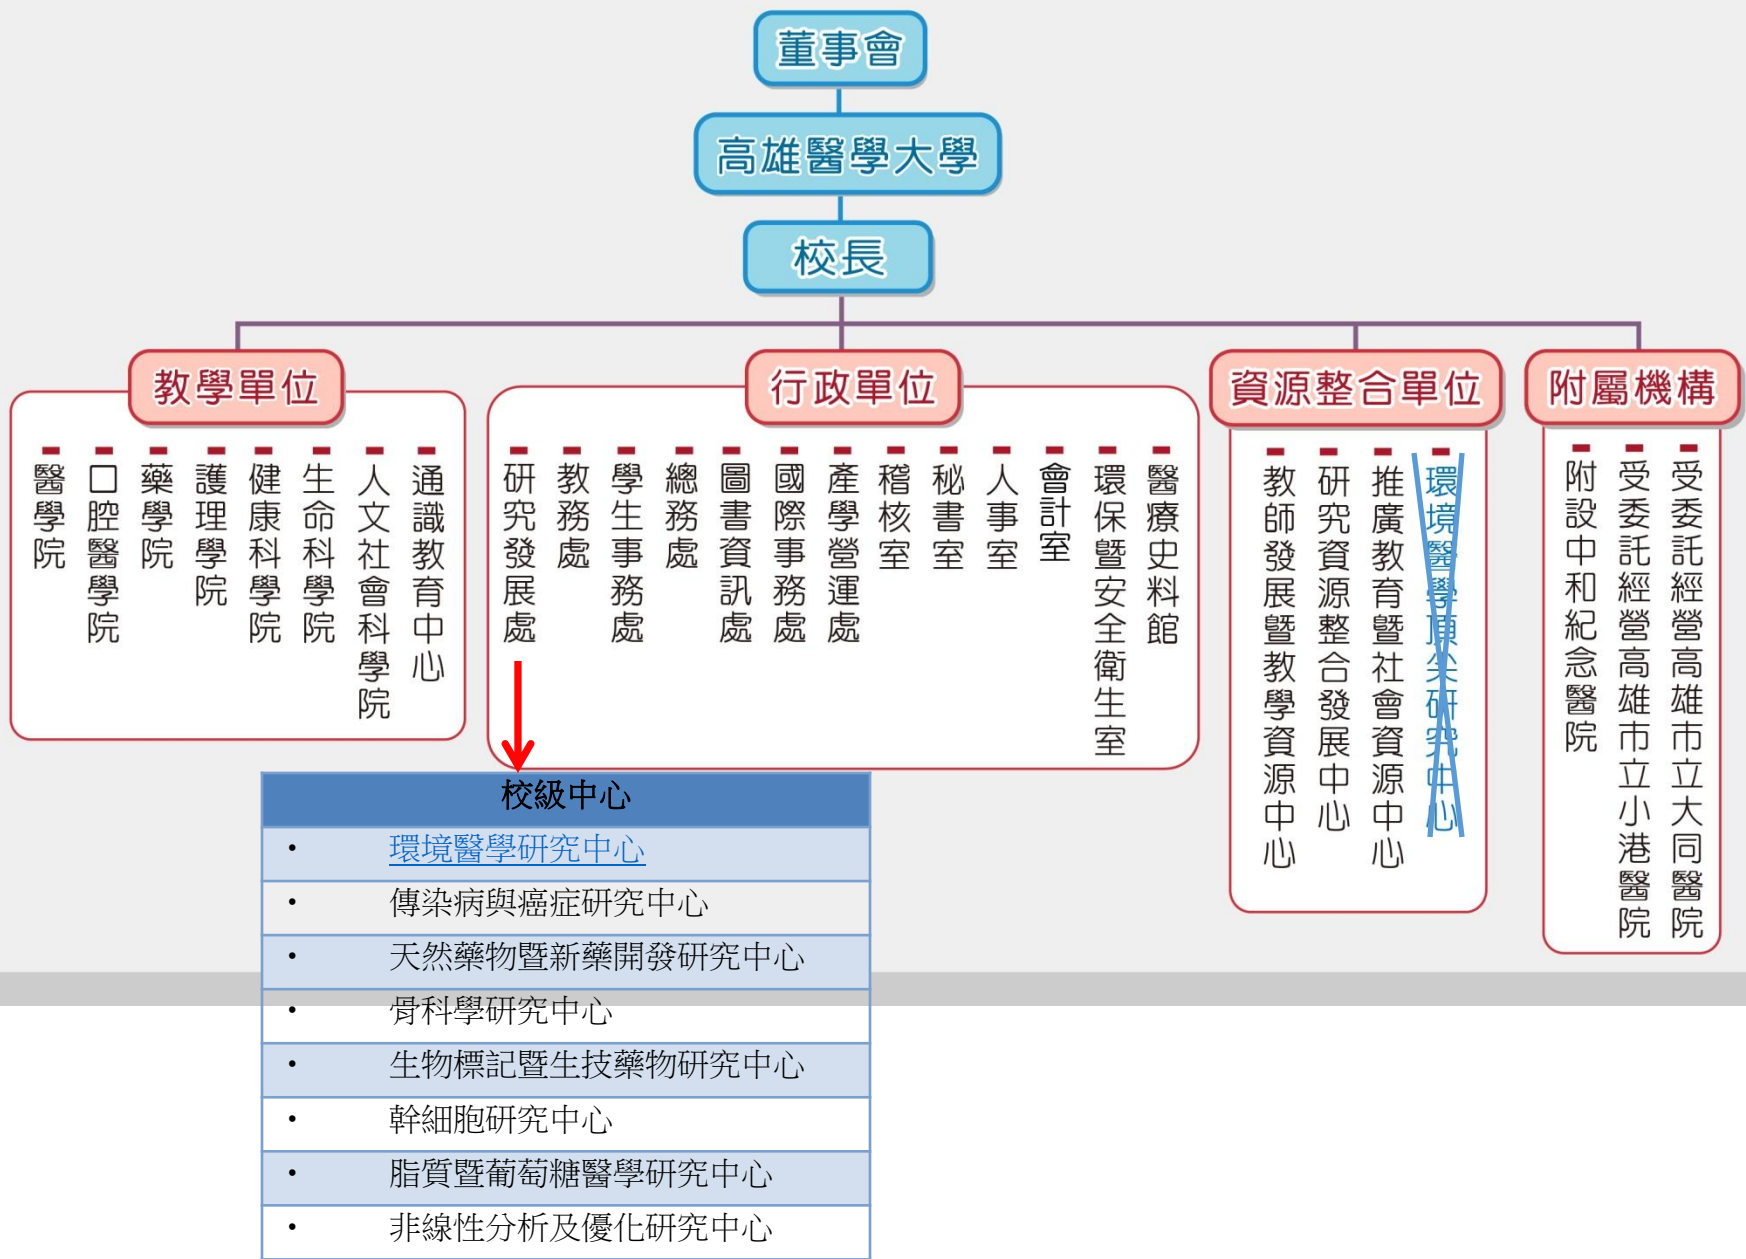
董事會

高雄醫學大學

校長

教學單位

醫學院
口腔醫學院
藥學院
護理學院
健康科學院
生命科學院
人文社會科學院
通識教育中心

行政單位

研究發展處
教務處
學生事務處
總務處
圖書資訊處
國際事務處
產學營運處
稽核室
秘書室
人事室
會計室
環保暨安全衛生室
醫療史料館

資源整合單位

教師發展暨教學資源中心
研究資源整合發展中心
推廣教育暨社會資源中心
環境醫學頂尖研究中心

附屬機構

附設中和紀念醫院
受委託經營高雄市立小港醫院
受委託經營高雄市立大同醫院

| 校級中心 |
|---|
| • 環境醫學研究中心 |
| • 傳染病與癌症研究中心 |
| • 天然藥物暨新藥開發研究中心 |
| • 骨科學研究中心 |
| • 生物標記暨生技藥物研究中心 |
| • 幹細胞研究中心 |
| • 脂質暨葡萄糖醫學研究中心 |
| • 非線性分析及優化研究中心 |